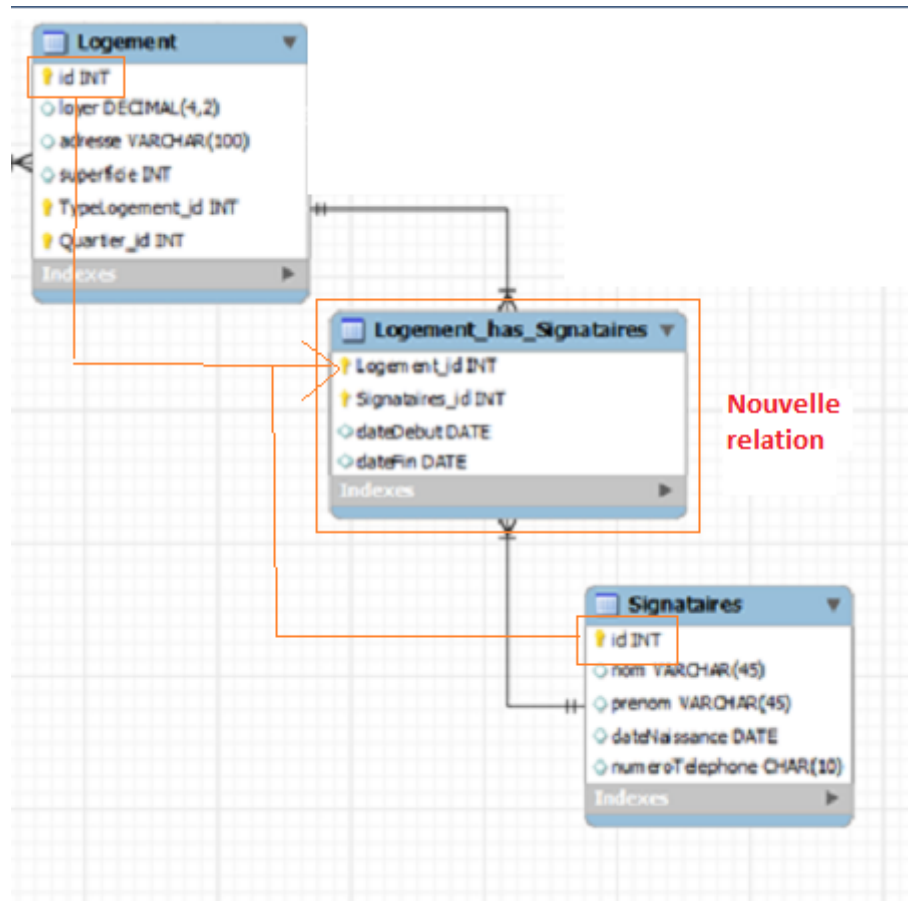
Logement
id INT
loyer DECIMAL(4,2)
adresse VARCHAR(100)
superficie INT
TypeLogement_id INT
Quartier_id INT
Indexes

Logement_has_Signataires
Logement_id INT
Signataires_id INT
dateDebut DATE
dateFin DATE
Indexes

Nouvelle relation

Signataires
id INT
nom VARCHAR(45)
prenom VARCHAR(45)
dateNaissance DATE
numeroTelephone CHAR(10)
Indexes